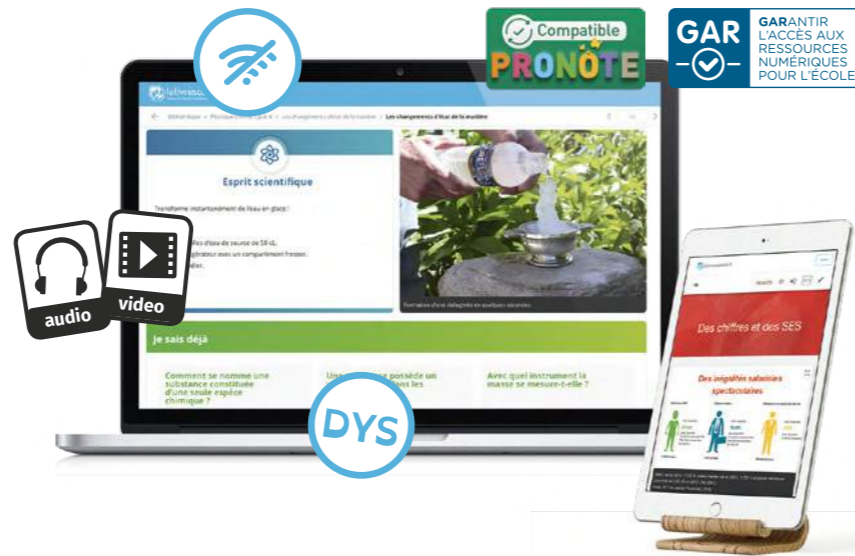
Compatible
PRONOTE

GAR
GARANTIR L'ACCÈS AUX RESSOURCES NUMÉRIQUES POUR L'ÉCOLE

lelivrescolaire.fr

Bibliothèque > Physique-Chimie Cycle 4 > Les changements d'état de la matière > Les changements d'état de la matière

Esprit scientifique

Transformer instantanément de l'eau en glace !

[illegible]lles d'eau de source de 50 cL.
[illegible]gérateur avec un compartiment freezer.
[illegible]dier.

Formation d'une stalagmite en quelques secondes.

audio

video

Je sais déjà

Comment se nomme une substance constituée d'une seule espèce chimique ?

Une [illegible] possède un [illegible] les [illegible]

Avec quel instrument la masse se mesure-t-elle ?

DYS

Des chiffres et des SES

Des inégalités salariales spectaculaires